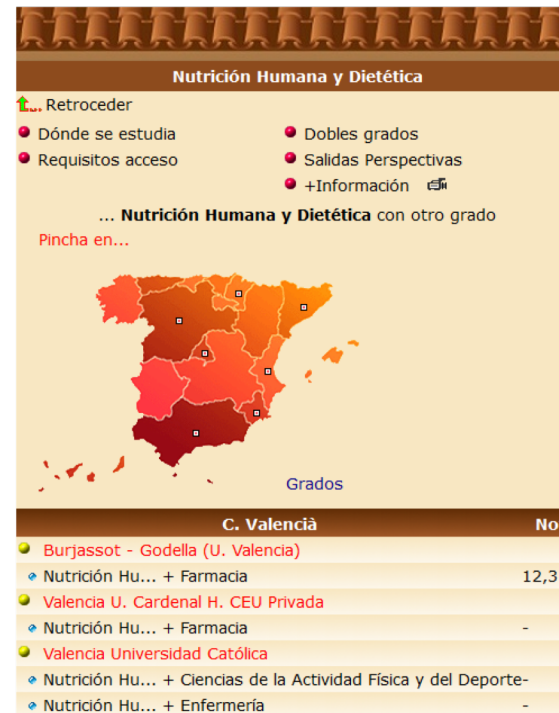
Nutrición Humana y Dietética

Retroceder

Dónde se estudia
Requisitos acceso

Dobles grados
Salidas Perspectivas
+Información

... **Nutrición Humana y Dietética** con otro grado

Pincha en...

Grados

| C. Valencià | No |
|---|---|
| Burjassot - Godella (U. Valencia) | |
| Nutrición Hu... + Farmacia | 12,3 |
| Valencia U. Cardenal H. CEU Privada | |
| Nutrición Hu... + Farmacia | - |
| Valencia Universidad Católica | |
| Nutrición Hu... + Ciencias de la Actividad Física y del Deporte | - |
| Nutrición Hu... + Enfermería | - |